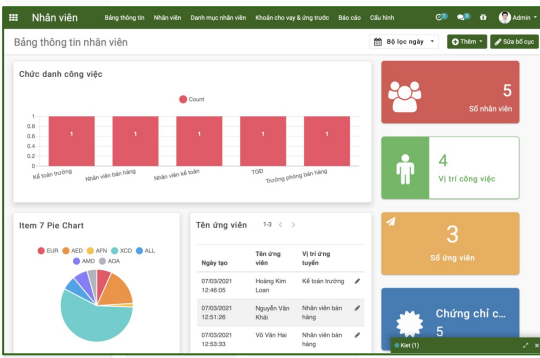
Nhân viên Bảng thông tin Nhân viên Danh mục nhân viên Khoản cho vay & ứng trước Báo cáo Cấu hình 2 Admin

Bảng thông tin nhân viên

Bộ lọc ngày Thêm Sửa bố cục

Chức danh công việc

Count

1
0.8
0.6
0.4
0.2
0

1 1 1 1 1

Kế toán trưởng
Nhân viên bán hàng
Nhân viên kế toán
TGĐ
Trưởng phòng bán hàng

5
Số nhân viên

4
Vị trí công việc

3
Số ứng viên

Chứng chỉ c...
5

Item 7 Pie Chart

EUR AED AFN XCD ALL AMD AOA

Tên ứng viên 1-3

| Ngày tạo | Tên ứng viên | Vị trí ứng tuyển |
|---|---|---|
| 07/03/2021 12:46:05 | Hoàng Kim Loan | Kế toán trưởng |
| 07/03/2021 12:51:26 | Nguyễn Văn Khải | Nhân viên bán hàng |
| 07/03/2021 12:53:33 | Võ Văn Hai | Nhân viên bán hàng |

Kiet (1)